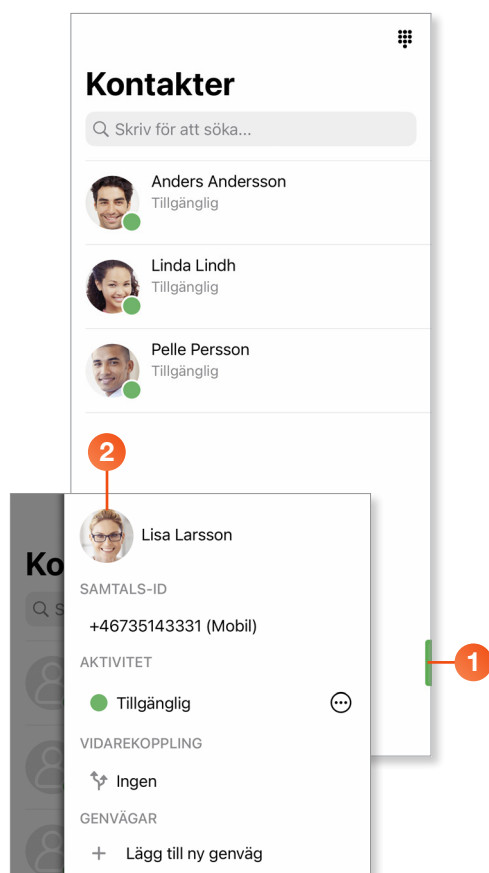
Kontakter

Skriv för att söka...

Anders Andersson
Tillgänglig

Linda Lindh
Tillgänglig

Pelle Persson
Tillgänglig

2

Ko

S

Lisa Larsson

SAMTALS-ID

+46735143331 (Mobil)

AKTIVITET

Tillgänglig

VIDAREKOPPLING

Ingen

GENVÄGAR

Lägg till ny genväg

1